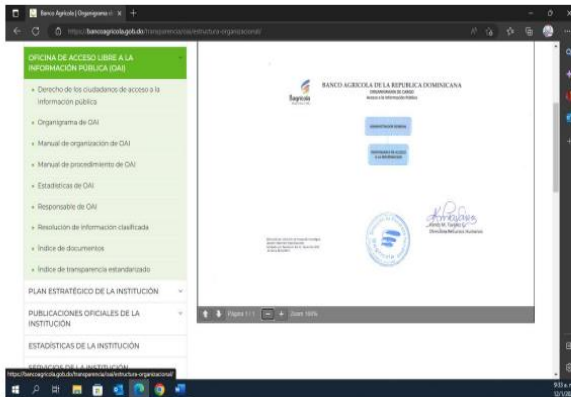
Banco Agrícola | Organigrama d... × +

https://bancoagricola.gob.do/transparencia/estructura-organizacional

OFICINA DE ACCESO LIBRE A LA INFORMACIÓN PÚBLICA (OAI)

» Derecho de los ciudadanos de acceso a la informacion publica

» Organigrama de OAI

» Manual de organización de OAI

» Manual de procedimiento de OAI

» Estadísticas de OAI

» Responsable de OAI

» Resolución de información clasificada

» Indice de documentos

» Indice de transparencia estandarizado

PLAN ESTRATÉGICO DE LA INSTITUCIÓN

PUBLICACIONES OFICIALES DE LA INSTITUCIÓN

ESTADÍSTICAS DE LA INSTITUCIÓN

SERVICIOS DE LA INSTITUCIÓN

BANCO AGRICOLA DE LA REPUBLICA DOMINICANA
ORGANIGRAMA DE CARGO
Acceso a la Información Pública

Bagricola

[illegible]

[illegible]

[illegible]

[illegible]

Página 1 / 1

Zoom 100%

https://bancoagricola.gob.do/transparencia/estructura-organizacional

9:11 a.m.
12/08/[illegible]